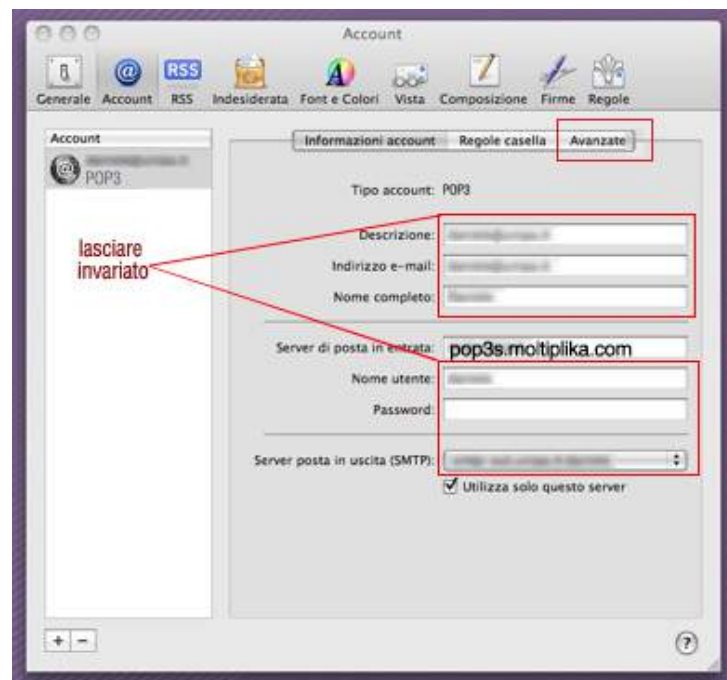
Account

Generale Account RSS Indesiderata Font e Colori Vista Composizione Firme Regole

Account

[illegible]
POP3

Informazioni account Regole casella Avanzate

Tipo account: POP3

lasciare invariato

Descrizione: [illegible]

Indirizzo e-mail: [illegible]

Nome completo: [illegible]

Server di posta in entrata: pop3s.moltiplika.com

Nome utente: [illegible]

Password:

Server posta in uscita (SMTP): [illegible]

Utilizza solo questo server

+ −

?